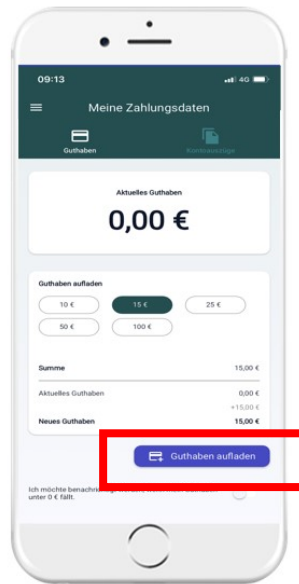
09:13

4G

Meine Zahlungsdaten

Guthaben

Kontoauszüge

Aktuelles Guthaben

0,00 €

Guthaben aufladen

10 €

15 €

25 €

50 €

100 €

Summe

15,00 €

Aktuelles Guthaben

0,00 €

+15,00 €

Neues Guthaben

15,00 €

Guthaben aufladen

Ich möchte benachrichtigt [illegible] unter 0 € fällt.